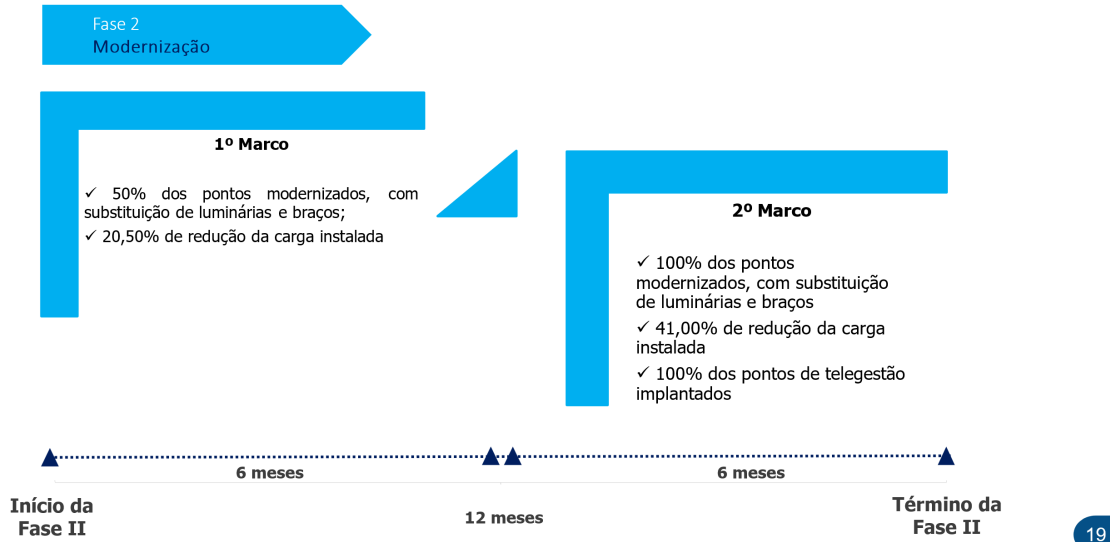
Fase 2
Modernização

1º Marco

✓ 50% dos pontos modernizados, com substituição de luminárias e braços;
✓ 20,50% de redução da carga instalada

2º Marco

✓ 100% dos pontos modernizados, com substituição de luminárias e braços
✓ 41,00% de redução da carga instalada
✓ 100% dos pontos de telegestão implantados

6 meses

6 meses

Início da Fase II

12 meses

Término da Fase II

19